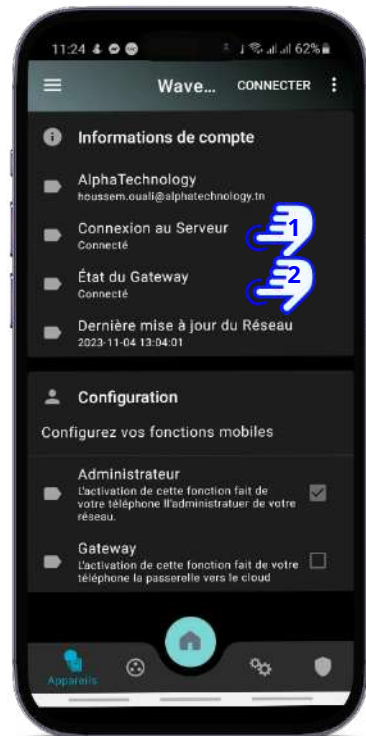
11:24 62%

Wave... CONNECTER

Informations de compte

AlphaTechnology
houssem.ouali@alphatechnology.tn

Connexion au Serveur
Connecté

1

État du Gateway
Connecté

2

Dernière mise à jour du Réseau
2023-11-04 13:04:01

Configuration

Configurez vos fonctions mobiles

Administrateur
L'activation de cette fonction fait de votre téléphone l'administratuer de votre réseau.

Gateway
L'activation de cette fonction fait de votre téléphone la passerelle vers le cloud

Appareils